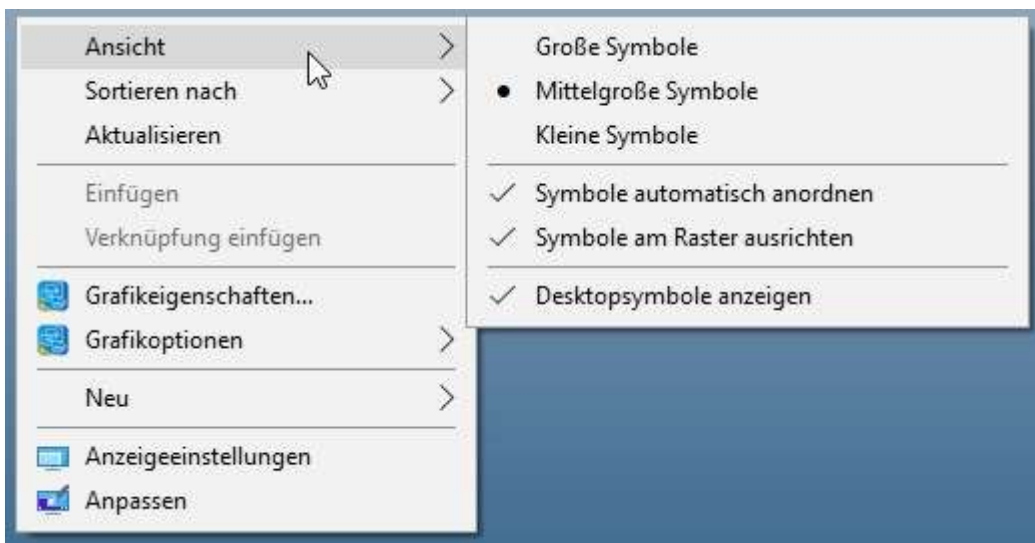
Ansicht
Sortieren nach
Aktualisieren
Einfügen
Verknüpfung einfügen
Grafikeigenschaften...
Grafikoptionen
Neu
Anzeigeeinstellungen
Anpassen

Große Symbole
• Mittelgroße Symbole
Kleine Symbole
✓ Symbole automatisch anordnen
✓ Symbole am Raster ausrichten
✓ Desktopsymbole anzeigen